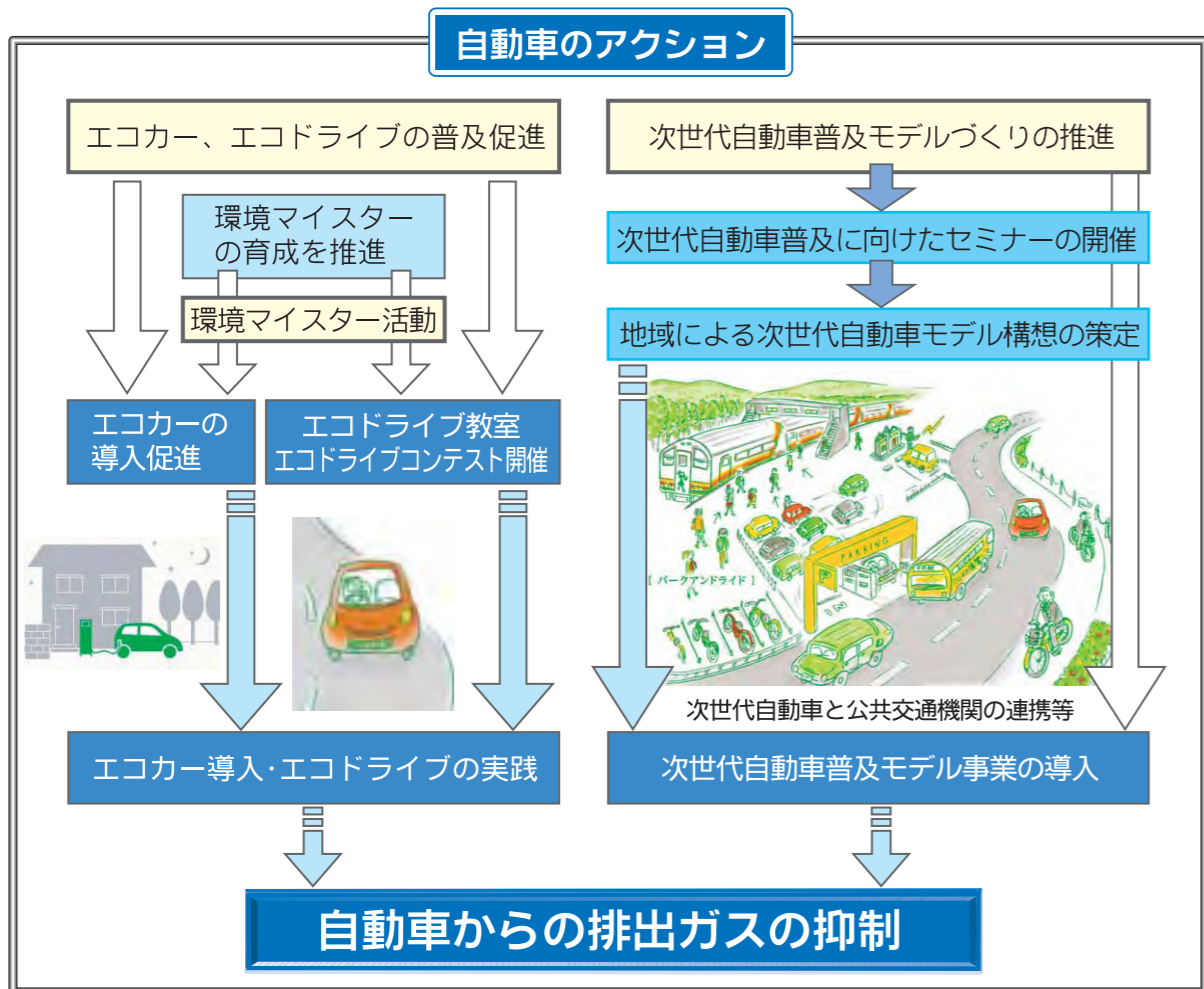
自動車のアクション

エコカー、エコドライブの普及促進

環境マイスターの育成を推進

環境マイスター活動

エコカーの導入促進

エコドライブ教室
エコドライブコンテスト開催

エコカー導入·エコドライブの実践

次世代自動車普及モデルづくりの推進

次世代自動車普及に向けたセミナーの開催

地域による次世代自動車モデル構想の策定

PARKING

[ パークアンドライド ]

次世代自動車と公共交通機関の連携等

次世代自動車普及モデル事業の導入

自動車からの排出ガスの抑制